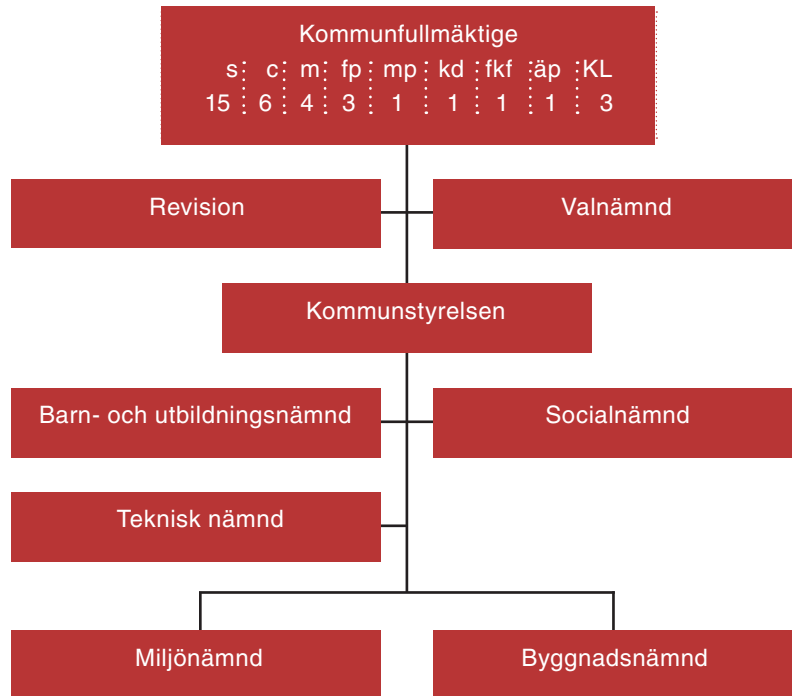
Kommunfullmäktige

| s | c | m | fp | mp | kd | fkf | äp | KL |
|---|---|---|---|---|---|---|---|---|
| 15 | 6 | 4 | 3 | 1 | 1 | 1 | 1 | 3 |

Revision

Valnämnd

Kommunstyrelsen

Barn- och utbildningsnämnd

Socialnämnd

Teknisk nämnd

Miljönämnd

Byggnadsnämnd